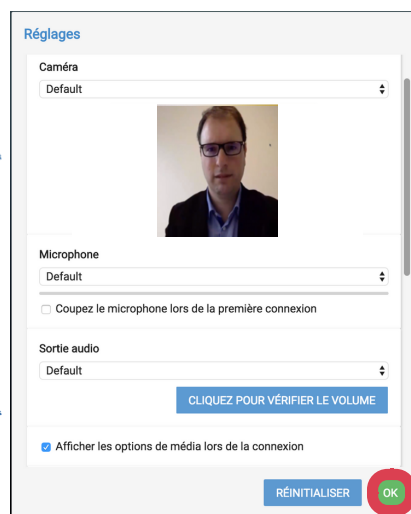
Réglages

Caméra

Default

Microphone

Default

Coupez le microphone lors de la première connexion

Sortie audio

Default

CLIQUEZ POUR VÉRIFIER LE VOLUME

Afficher les options de média lors de la connexion

RÉINITIALISER

OK